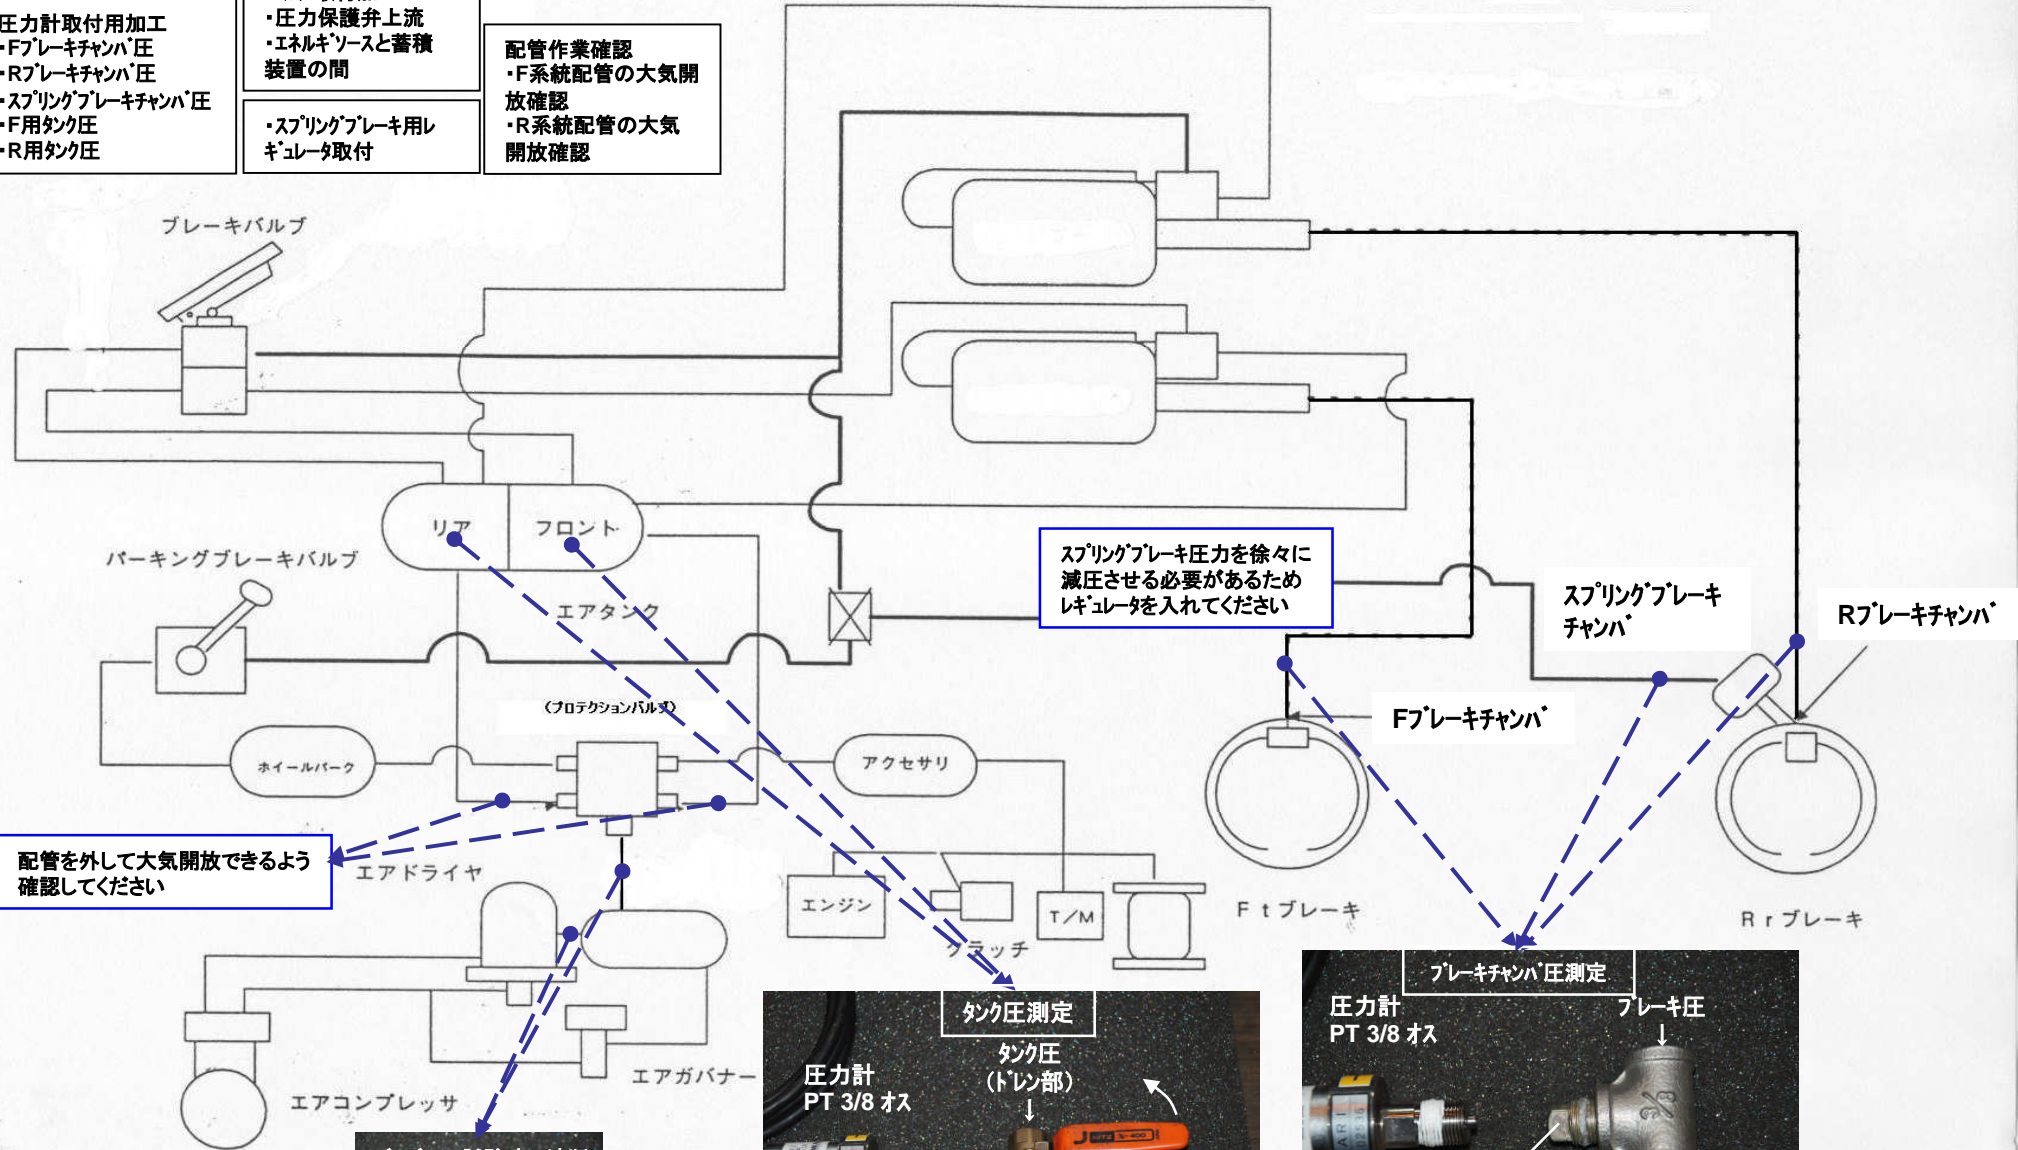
圧力計取付用加工
・Fﾌﾞﾚｰｷﾁｬﾝﾊﾞ圧
・Rﾌﾞﾚｰｷﾁｬﾝﾊﾞ圧
・ｽﾌﾟﾘﾝｸﾞﾌﾞﾚｰｷﾁｬﾝﾊﾞ圧
・F用ﾀﾝｸ圧
・R用ﾀﾝｸ圧

・圧力保護弁上流
・ｴﾈﾙｷﾞｿｰｽと蓄積装置の間

・ｽﾌﾟﾘﾝｸﾞﾌﾞﾚｰｷ用ﾚｷﾞｭﾚｰﾀ取付

配管作業確認
・F系統配管の大気開放確認
・R系統配管の大気開放確認

ブレーキバルブ

リア
フロント
エアタンク

パーキングブレーキバルブ

(ﾌﾟﾛﾃｸｼｮﾝﾊﾞﾙﾌﾞ)

ホイールパーク
アクセサリ

配管を外して大気開放できるよう確認してください

エアドライヤ
エンジン
T/M
クラッチ
エアガバナー
エアコンプレッサ

ｽﾌﾟﾘﾝｸﾞﾌﾞﾚｰｷ圧力を徐々に減圧させる必要があるためﾚｷﾞｭﾚｰﾀを入れてください

ｽﾌﾟﾘﾝｸﾞﾌﾞﾚｰｷﾁｬﾝﾊﾞ

Rﾌﾞﾚｰｷﾁｬﾝﾊﾞ

Fﾌﾞﾚｰｷﾁｬﾝﾊﾞ

F t ブレーキ
R r ブレーキ

タンク圧測定
圧力計
PT 3/8 オス
タンク圧
(ﾄﾞﾚﾝ部)

ﾌﾞﾚｰｷﾁｬﾝﾊﾞ圧測定
圧力計
PT 3/8 オス
ブレーキ圧